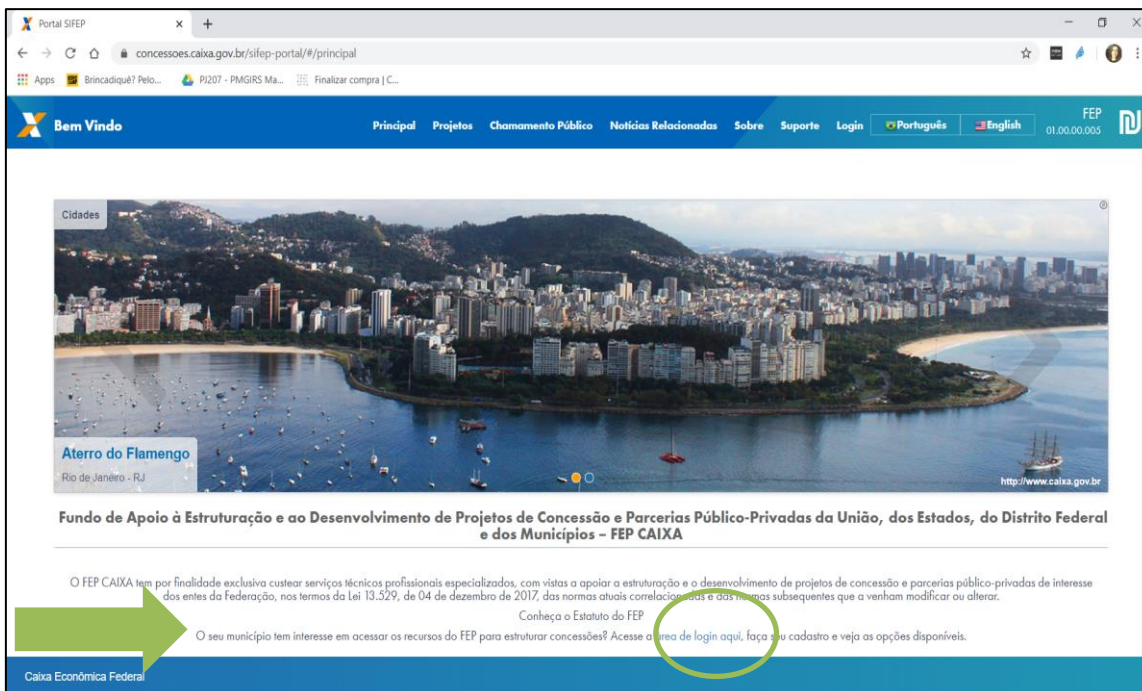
Portal SIFEP × +

concessoes.caixa.gov.br/sifep-portal/#/principal

Apps Brincadiquê? Pelo... PJ207 - PMGIRS Ma... Finalizar compra | C...

Bem Vindo

Principal Projetos Chamamento Público Notícias Relacionadas Sobre Suporte Login Português English

FEP 01.00.00.005

Cidades

Aterro do Flamengo
Rio de Janeiro - RJ

http://www.caixa.gov.br

Fundo de Apoio à Estruturação e ao Desenvolvimento de Projetos de Concessão e Parcerias Público-Privadas da União, dos Estados, do Distrito Federal e dos Municípios – FEP CAIXA

O FEP CAIXA tem por finalidade exclusiva custear serviços técnicos profissionais especializados, com vistas a apoiar a estruturação e o desenvolvimento de projetos de concessão e parcerias público-privadas de interesse dos entes da Federação, nos termos da Lei 13.529, de 04 de dezembro de 2017, das normas atuais correlacionadas e das normas subsequentes que a venham modificar ou alterar.

Conheça o Estatuto do FEP

O seu município tem interesse em acessar os recursos do FEP para estruturar concessões? Acesse a área de login aqui, faça seu cadastro e veja as opções disponíveis.

Caixa Econômica Federal